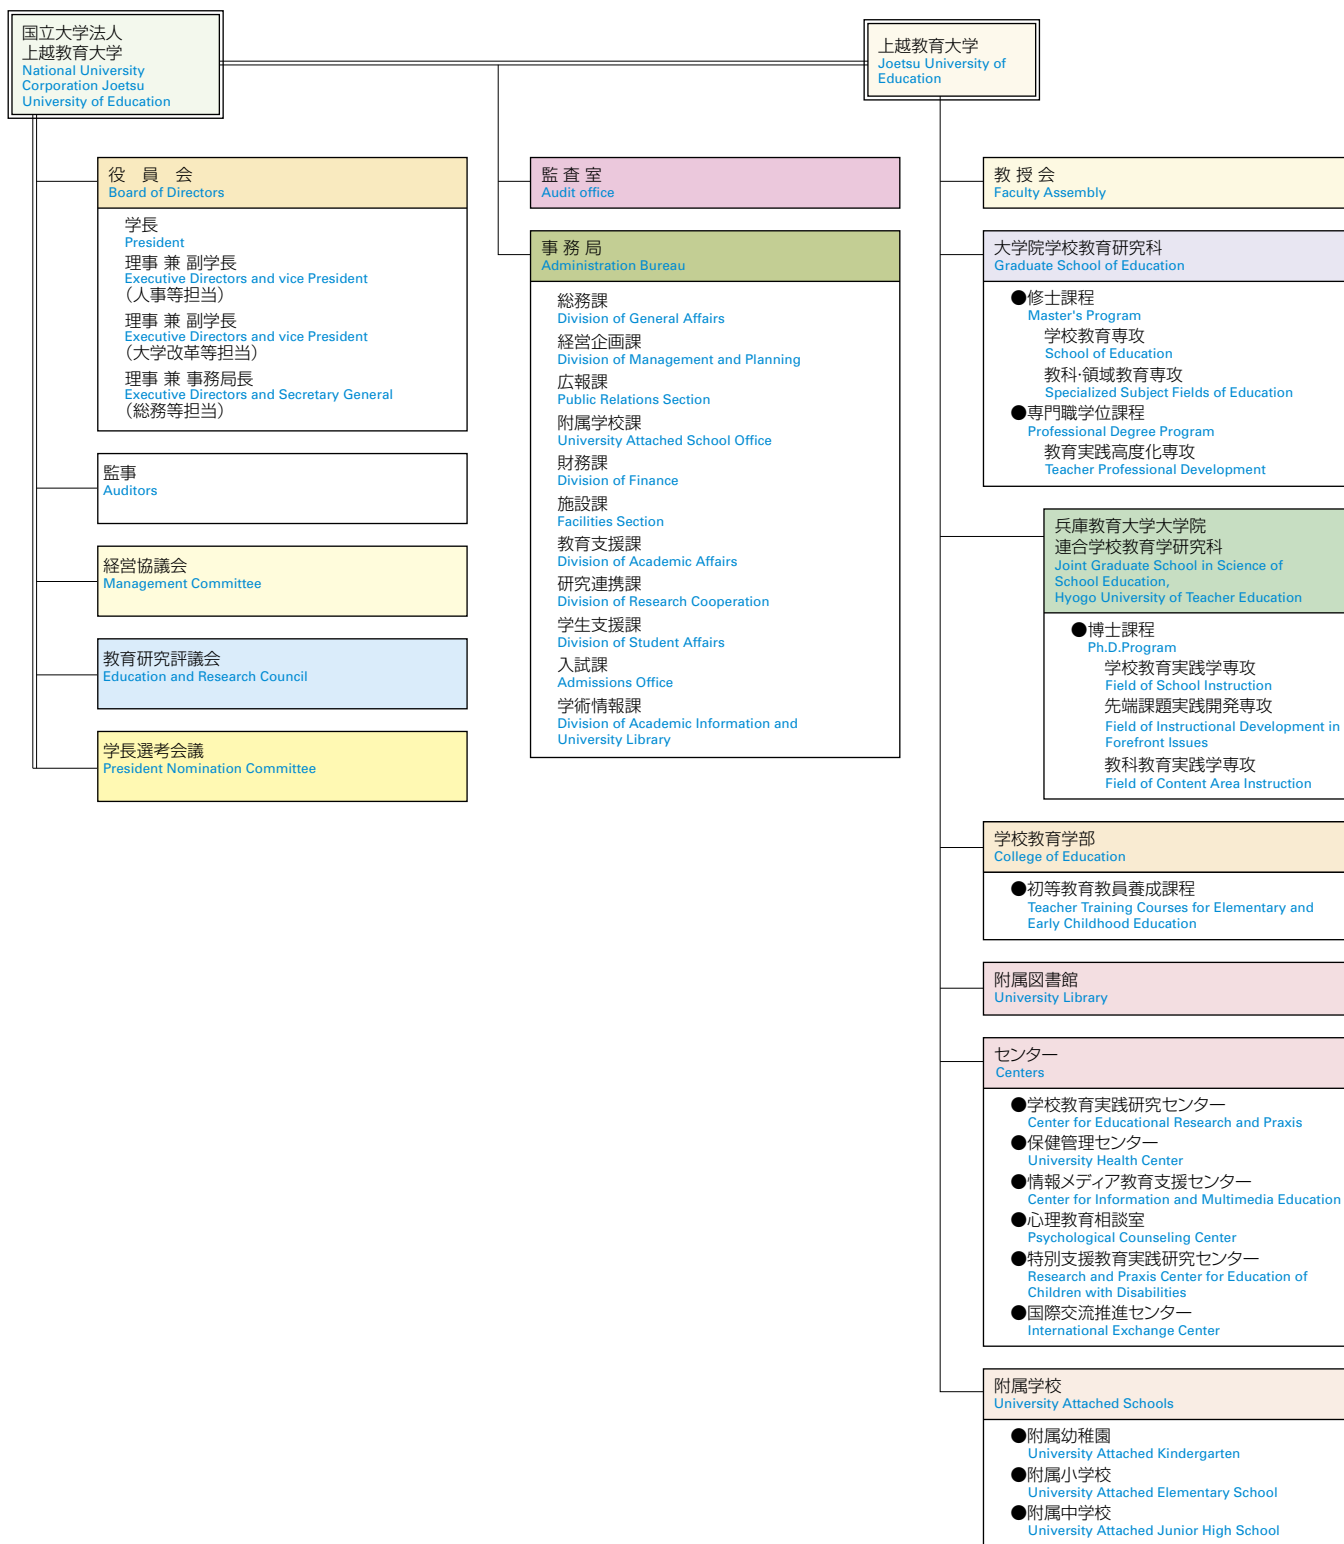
国立大学法人
上越教育大学
National University Corporation Joetsu University of Education

上越教育大学
Joetsu University of Education

役 員 会
Board of Directors

学長
President
理事 兼 副学長
Executive Directors and vice President
(人事等担当)
理事 兼 副学長
Executive Directors and vice President
(大学改革等担当)
理事 兼 事務局長
Executive Directors and Secretary General
(総務等担当)

監事
Auditors

経営協議会
Management Committee

教育研究評議会
Education and Research Council

学長選考会議
President Nomination Committee

監 査 室
Audit office

事 務 局
Administration Bureau

総務課
Division of General Affairs
経営企画課
Division of Management and Planning
広報課
Public Relations Section
附属学校課
University Attached School Office
財務課
Division of Finance
施設課
Facilities Section
教育支援課
Division of Academic Affairs
研究連携課
Division of Research Cooperation
学生支援課
Division of Student Affairs
入試課
Admissions Office
学術情報課
Division of Academic Information and University Library

教 授 会
Faculty Assembly

大学院学校教育研究科
Graduate School of Education

●修士課程
Master's Program
学校教育専攻
School of Education
教科·領域教育専攻
Specialized Subject Fields of Education
●専門職学位課程
Professional Degree Program
教育実践高度化専攻
Teacher Professional Development

兵庫教育大学大学院
連合学校教育学研究科
Joint Graduate School in Science of School Education, Hyogo University of Teacher Education

●博士課程
Ph.D.Program
学校教育実践学専攻
Field of School Instruction
先端課題実践開発専攻
Field of Instructional Development in Forefront Issues
教科教育実践学専攻
Field of Content Area Instruction

学校教育学部
College of Education

●初等教育教員養成課程
Teacher Training Courses for Elementary and Early Childhood Education

附属図書館
University Library

センター
Centers

●学校教育実践研究センター
Center for Educational Research and Praxis
●保健管理センター
University Health Center
●情報メディア教育支援センター
Center for Information and Multimedia Education
●心理教育相談室
Psychological Counseling Center
●特別支援教育実践研究センター
Research and Praxis Center for Education of Children with Disabilities
●国際交流推進センター
International Exchange Center

附属学校
University Attached Schools

●附属幼稚園
University Attached Kindergarten
●附属小学校
University Attached Elementary School
●附属中学校
University Attached Junior High School